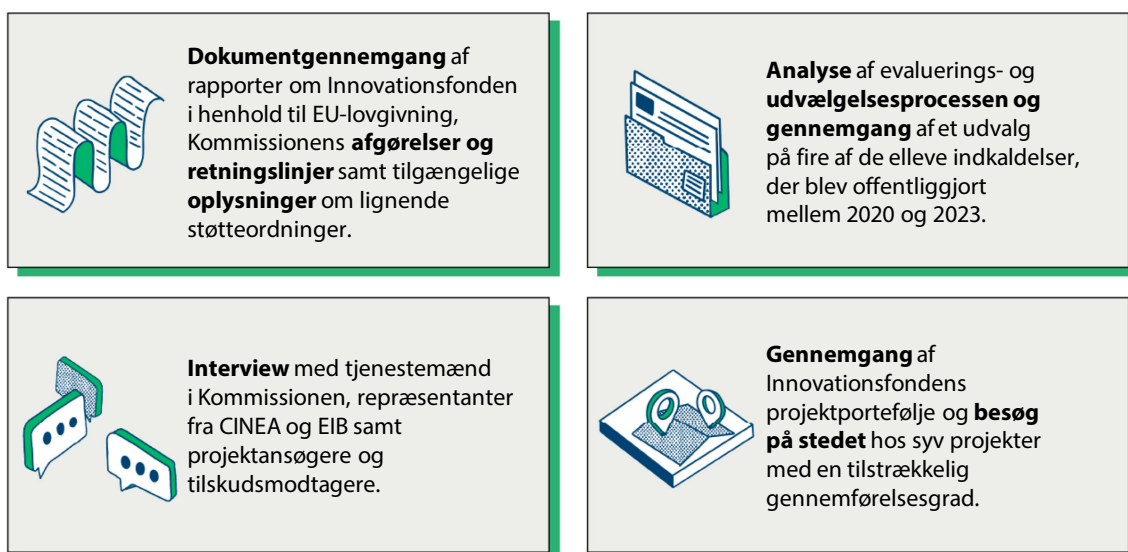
**Dokumentgennemgang** af rapporter om Innovationsfonden i henhold til EU-lovgivning, Kommissionens **afgørelser og retningslinjer** samt tilgængelige **oplysninger** om lignende støtteordninger.

**Analyse** af evaluerings- og **udvælgelsesprocessen og gennemgang** af et udvalg på fire af de elleve indkaldelser, der blev offentliggjort mellem 2020 og 2023.

**Interview** med tjenestemænd i Kommissionen, repræsentanter fra CINEA og EIB samt projektansøgere og tilskudsmodtagere.

**Gennemgang** af Innovationsfondens projektportefølje og **besøg på stedet** hos syv projekter med en tilstrækkelig gennemførelsesgrad.